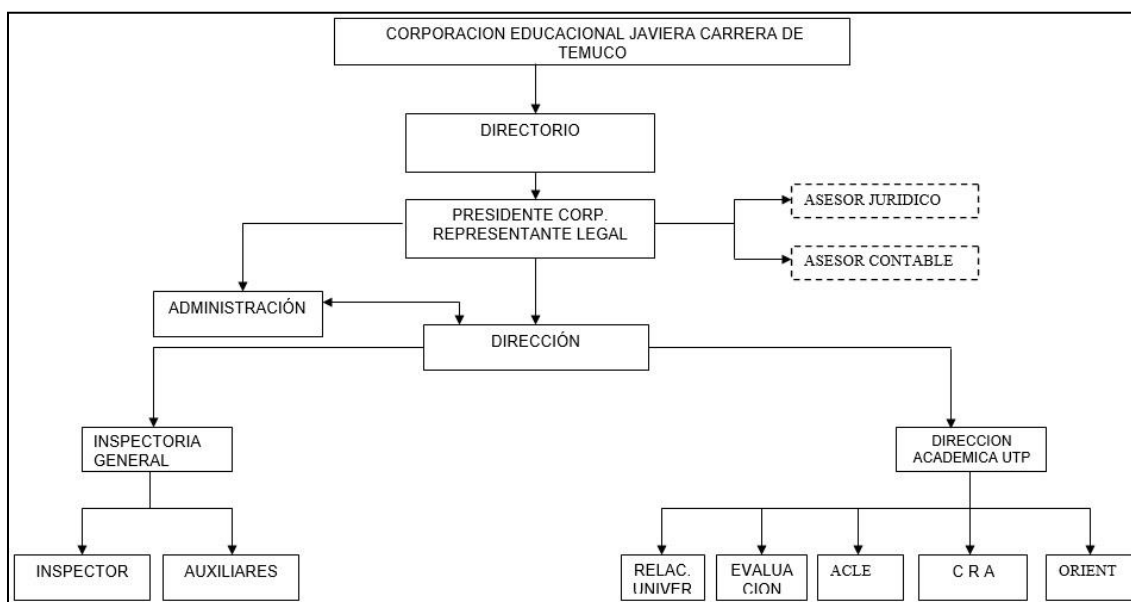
CORPORACION EDUCACIONAL JAVIERA CARRERA DE TEMUCO

DIRECTORIO

PRESIDENTE CORP. REPRESENTANTE LEGAL

ASESOR JURIDICO

ASESOR CONTABLE

ADMINISTRACIÓN

DIRECCIÓN

INSPECTORIA GENERAL

DIRECCION ACADEMICA UTP

INSPECTOR

AUXILIARES

RELAC. UNIVER

EVALUA CION

ACLE

C R A

ORIENT